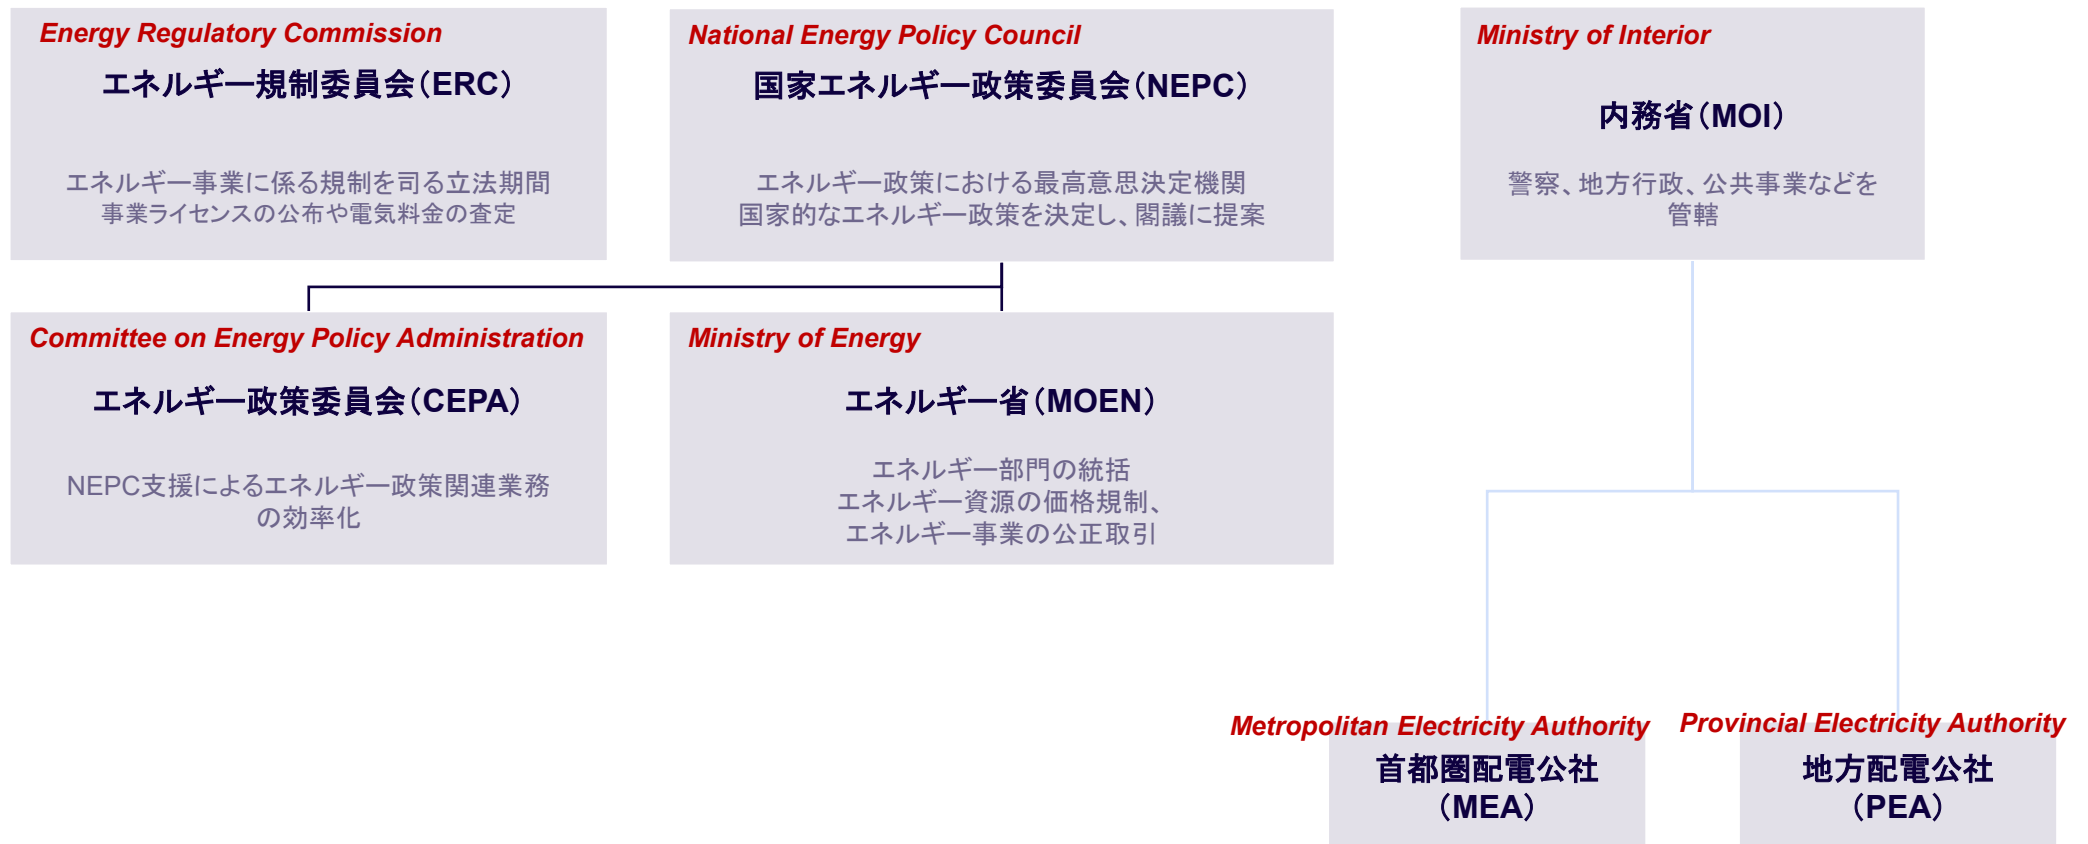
Energy Regulatory Commission
エネルギー規制委員会(ERC)

エネルギー事業に係る規制を司る立法期間
事業ライセンスの公布や電気料金の査定

National Energy Policy Council
国家エネルギー政策委員会(NEPC)

エネルギー政策における最高意思決定機関
国家的なエネルギー政策を決定し、閣議に提案

Ministry of Interior
内務省(MOI)

警察、地方行政、公共事業などを管轄

Committee on Energy Policy Administration
エネルギー政策委員会(CEPA)

NEPC支援によるエネルギー政策関連業務の効率化

Ministry of Energy
エネルギー省(MOEN)

エネルギー部門の統括
エネルギー資源の価格規制、
エネルギー事業の公正取引

Metropolitan Electricity Authority
首都圏配電公社
(MEA)

Provincial Electricity Authority
地方配電公社
(PEA)